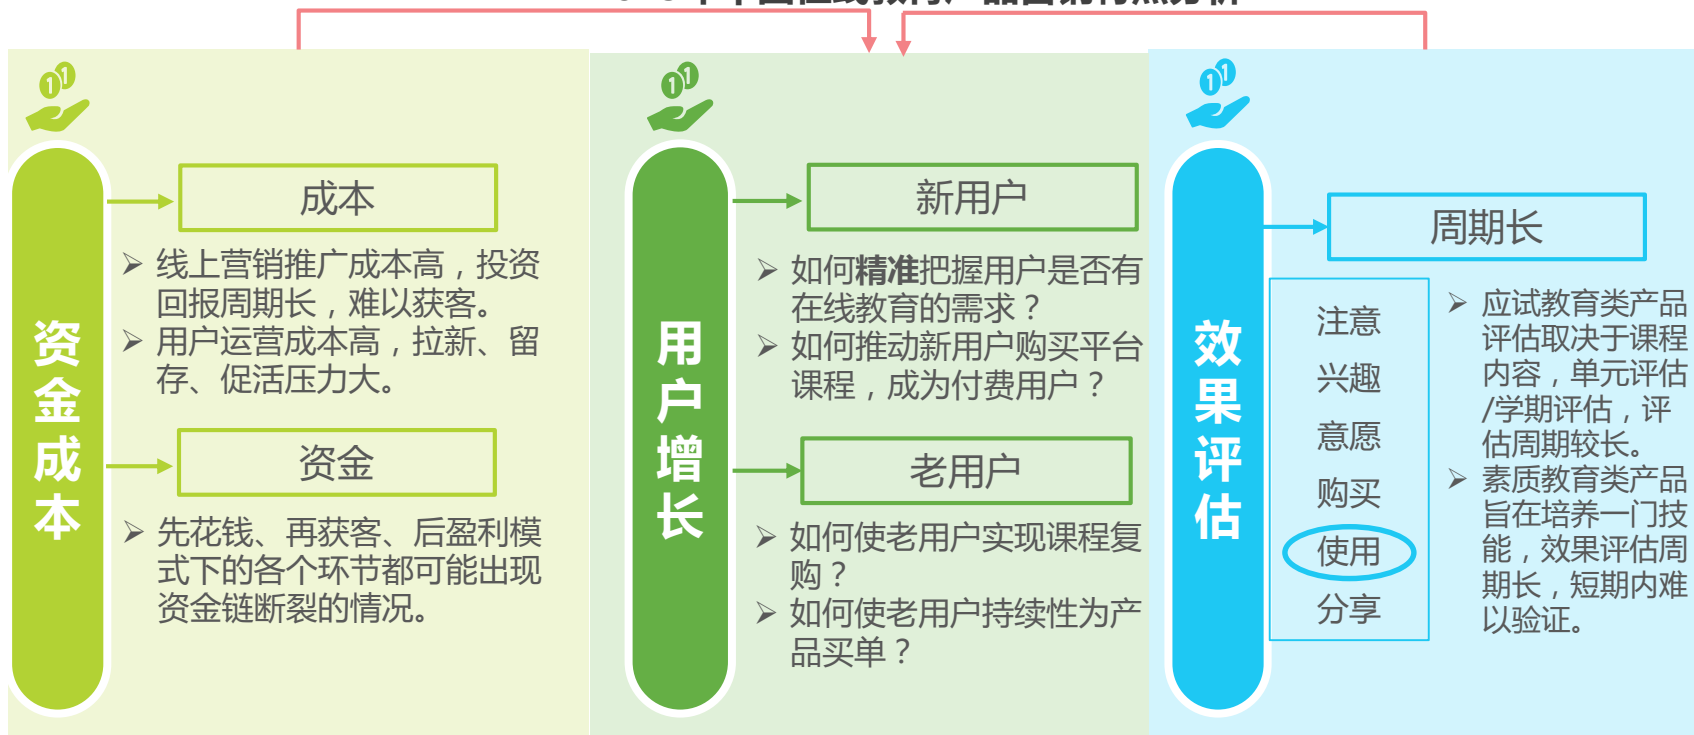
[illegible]

资金成本

成本

➢ 线上营销推广成本高，投资回报周期长，难以获客。
➢ 用户运营成本高，拉新、留存、促活压力大。

资金

➢ 先花钱、再获客、后盈利模式下的各个环节都可能出现资金链断裂的情况。

用户增长

新用户

➢ 如何精准把握用户是否有在线教育的需求？
➢ 如何推动新用户购买平台课程，成为付费用户？

老用户

➢ 如何使老用户实现课程复购？
➢ 如何使老用户持续性为产品买单？

效果评估

周期长

注意
兴趣
意愿
购买
使用
分享

➢ 应试教育类产品评估取决于课程内容，单元评估/学期评估，评估周期较长。
➢ 素质教育类产品旨在培养一门技能，效果评估周期长，短期内难以验证。